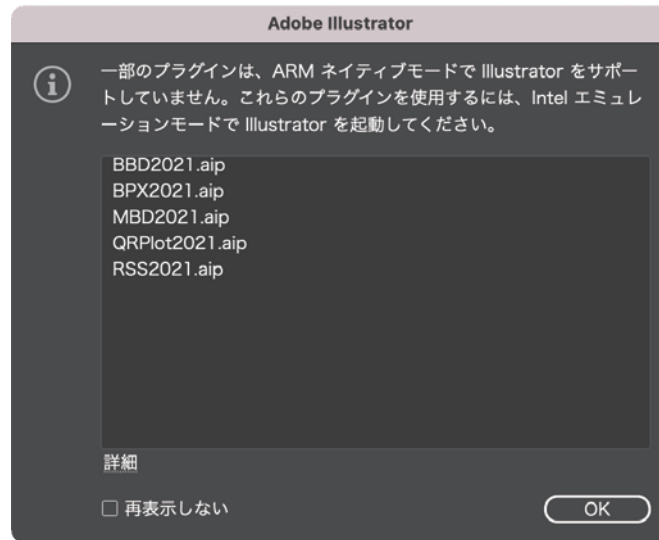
Adobe Illustrator

一部のプラグインは、ARM ネイティブモードで Illustrator をサポートしていません。これらのプラグインを使用するには、Intel エミュレーションモードで Illustrator を起動してください。

BBD2021.aip
BPX2021.aip
MBD2021.aip
QRPlot2021.aip
RSS2021.aip

詳細

☐ 再表示しない

OK